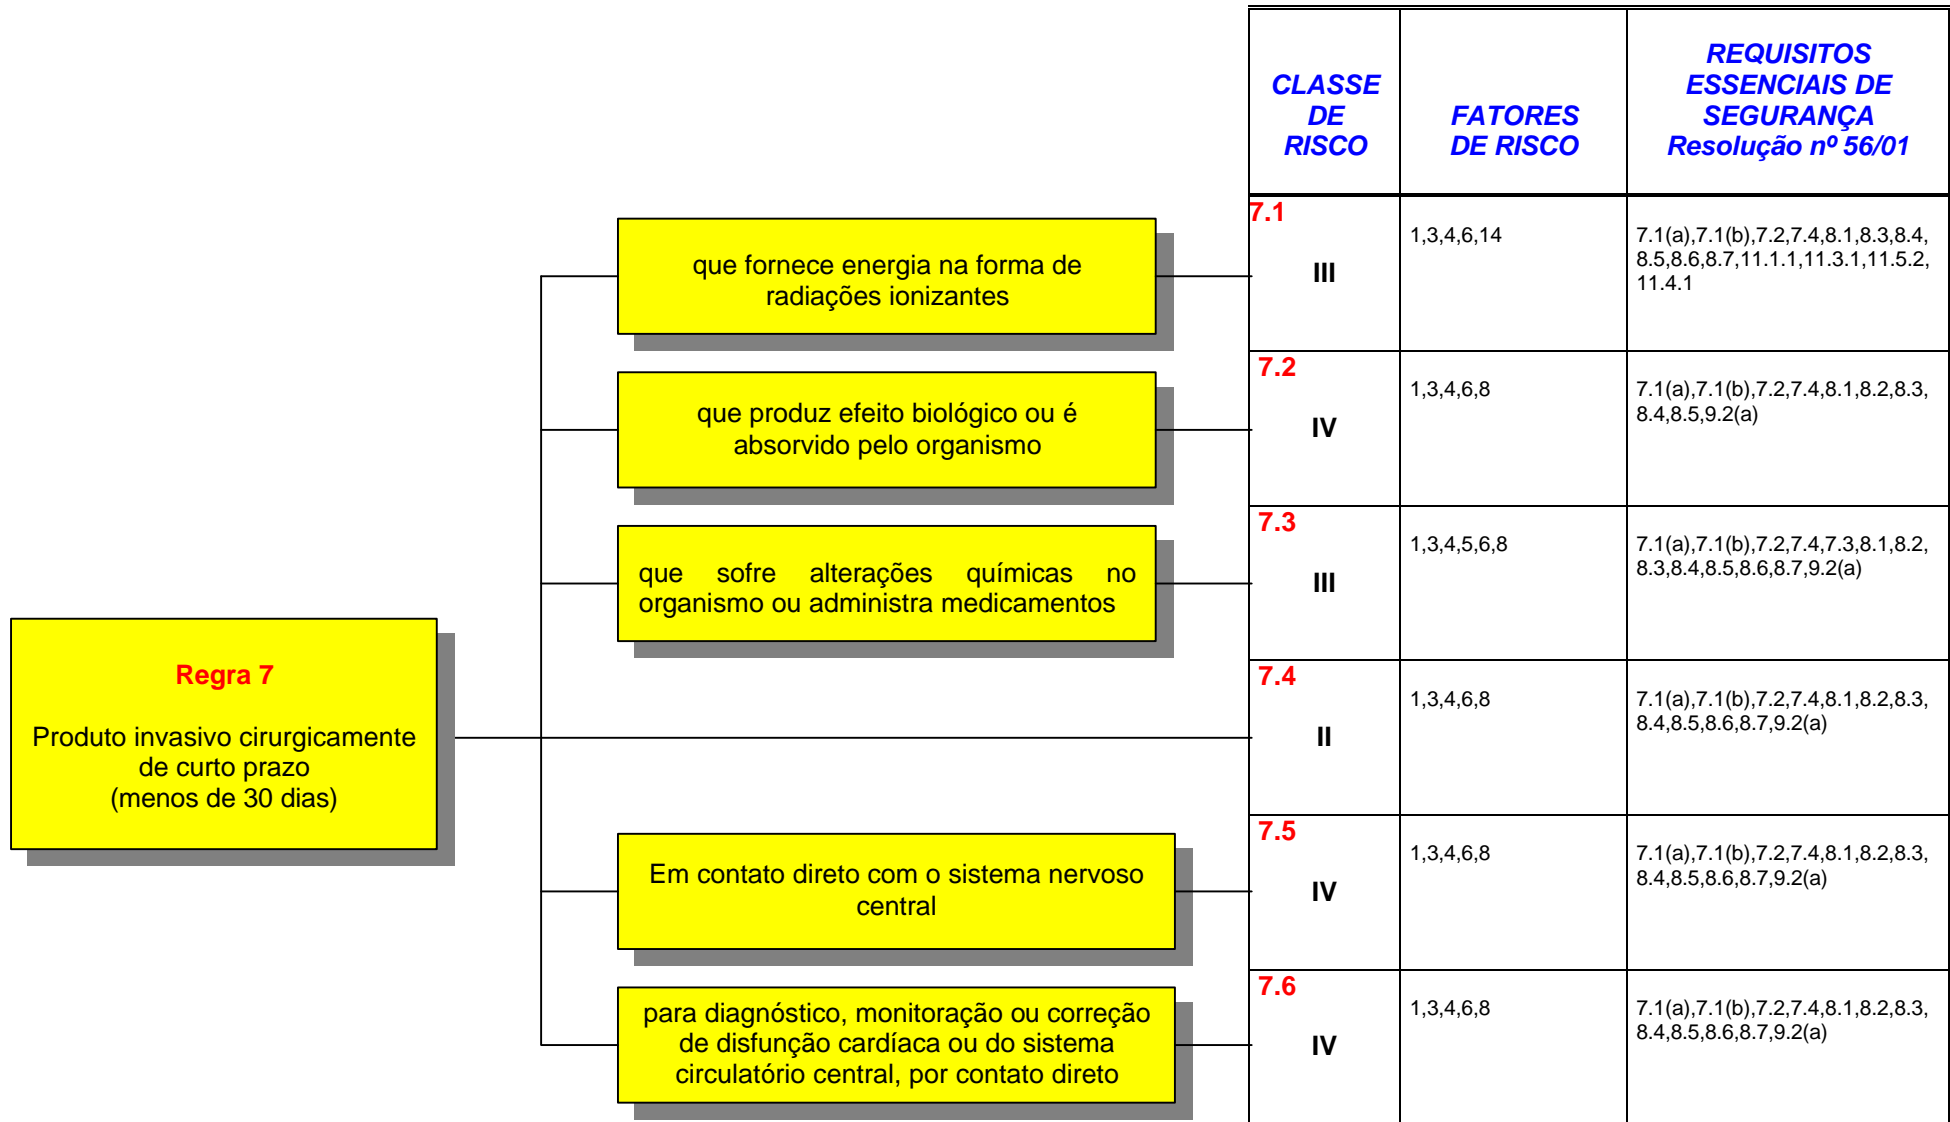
Regra 7

Produto invasivo cirurgicamente de curto prazo (menos de 30 dias)

que fornece energia na forma de radiações ionizantes

que produz efeito biológico ou é absorvido pelo organismo

que sofre alterações químicas no organismo ou administra medicamentos

Em contato direto com o sistema nervoso central

para diagnóstico, monitoração ou correção de disfunção cardíaca ou do sistema circulatório central, por contato direto

| CLASSE DE RISCO | FATORES DE RISCO | REQUISITOS ESSENCIAIS DE SEGURANÇA Resolução nº 56/01 |
|---|---|---|
| 7.1 III | 1,3,4,6,14 | 7.1(a),7.1(b),7.2,7.4,8.1,8.3,8.4,8.5,8.6,8.7,11.1.1,11.3.1,11.5.2,11.4.1 |
| 7.2 IV | 1,3,4,6,8 | 7.1(a),7.1(b),7.2,7.4,8.1,8.2,8.3,8.4,8.5,9.2(a) |
| 7.3 III | 1,3,4,5,6,8 | 7.1(a),7.1(b),7.2,7.4,7.3,8.1,8.2,8.3,8.4,8.5,8.6,8.7,9.2(a) |
| 7.4 II | 1,3,4,6,8 | 7.1(a),7.1(b),7.2,7.4,8.1,8.2,8.3,8.4,8.5,8.6,8.7,9.2(a) |
| 7.5 IV | 1,3,4,6,8 | 7.1(a),7.1(b),7.2,7.4,8.1,8.2,8.3,8.4,8.5,8.6,8.7,9.2(a) |
| 7.6 IV | 1,3,4,6,8 | 7.1(a),7.1(b),7.2,7.4,8.1,8.2,8.3,8.4,8.5,8.6,8.7,9.2(a) |